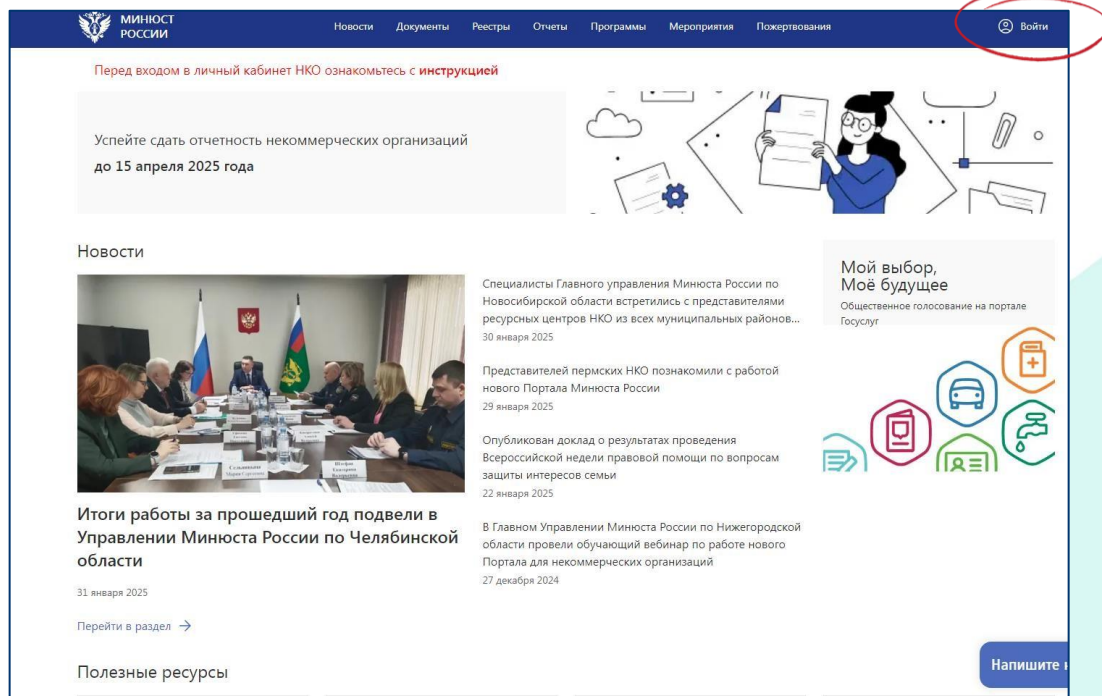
МИНЮСТ РОССИИ

Новости Документы Реестры Отчеты Программы Мероприятия Пожертвования

Войти

Перед входом в личный кабинет НКО ознакомьтесь с **инструкцией**

Успейте сдать отчетность некоммерческих организаций
**до 15 апреля 2025 года**

Новости

Итоги работы за прошедший год подвели в Управлении Минюста России по Челябинской области

31 января 2025

Перейти в раздел →

Специалисты Главного управления Минюста России по Новосибирской области встретились с представителями ресурсных центров НКО из всех муниципальных районов...
30 января 2025

Представителей пермских НКО познакомили с работой нового Портала Минюста России
29 января 2025

Опубликован доклад о результатах проведения Всероссийской недели правовой помощи по вопросам защиты интересов семьи
22 января 2025

В Главном Управлении Минюста России по Нижегородской области провели обучающий вебинар по работе нового Портала для некоммерческих организаций
27 декабря 2024

Мой выбор,
Моё будущее
Общественное голосование на портале Госуслуг

Полезные ресурсы

Напишите н